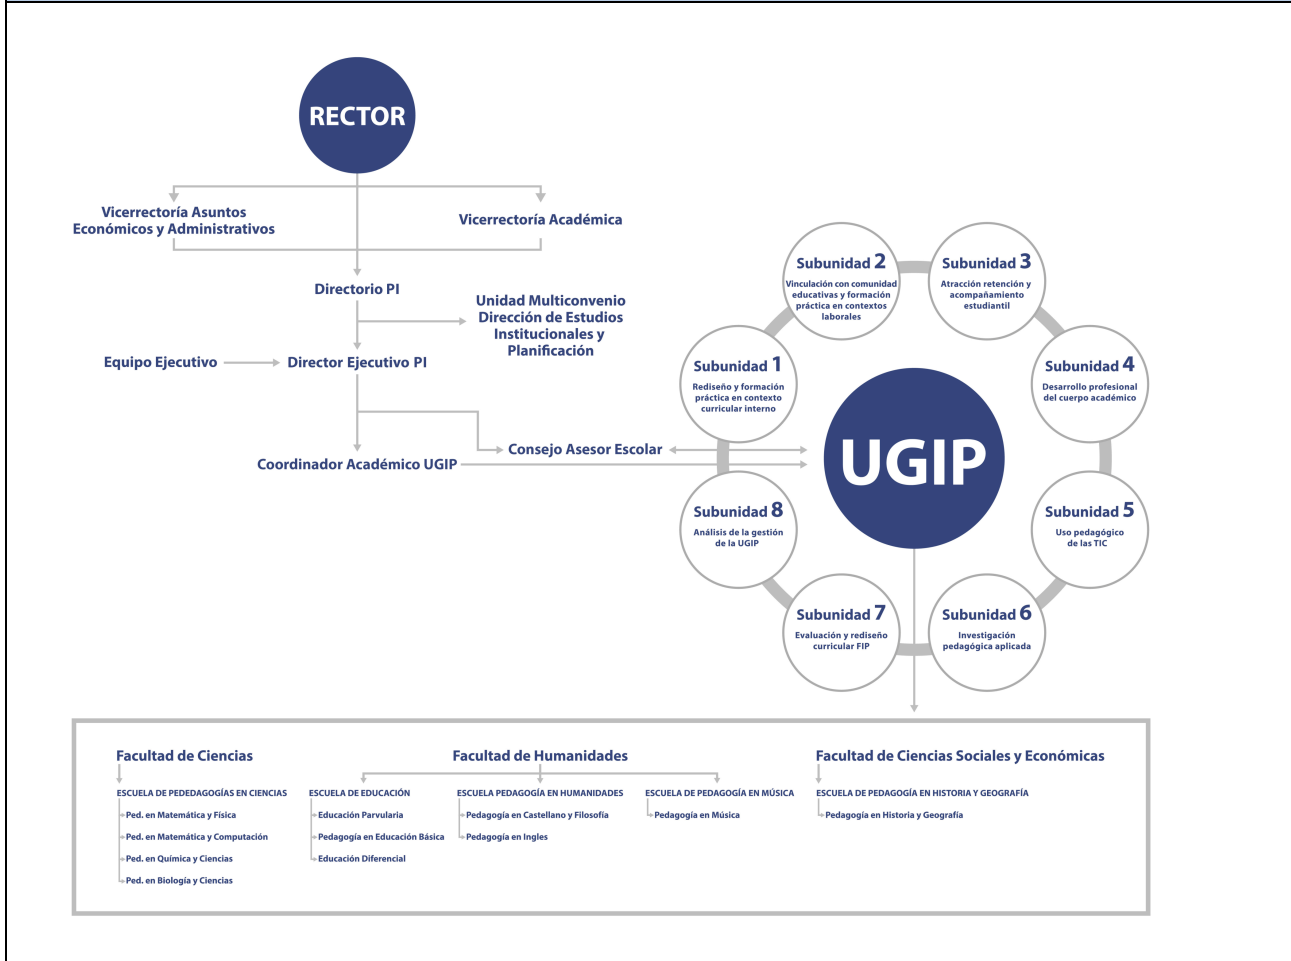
RECTOR

Vicerrectoría Asuntos Económicos y Administrativos

Vicerrectoría Académica

Directorio PI

Unidad Multiconvenio Dirección de Estudios Institucionales y Planificación

Equipo Ejecutivo

Director Ejecutivo PI

Coordinador Académico UGIP

Consejo Asesor Escolar

UGIP

Subunidad 1
Rediseño y formación práctica en contexto curricular interno

Subunidad 2
Vinculación con comunidad educativas y formación práctica en contextos laborales

Subunidad 3
Atracción retención y acompañamiento estudiantil

Subunidad 4
Desarrollo profesional del cuerpo académico

Subunidad 5
Uso pedagógico de las TIC

Subunidad 6
Investigación pedagógica aplicada

Subunidad 7
Evaluación y rediseño curricular FIP

Subunidad 8
Análisis de la gestión de la UGIP

Facultad de Ciencias
ESCUELA DE PEDEDAGOGÍAS EN CIENCIAS
Ped. en Matemática y Física
Ped. en Matemática y Computación
Ped. en Química y Ciencias
Ped. en Biología y Ciencias

Facultad de Humanidades
ESCUELA DE EDUCACIÓN
Educación Parvularia
Pedagogía en Educación Básica
Educación Diferencial

ESCUELA PEDAGOGÍA EN HUMANIDADES
Pedagogía en Castellano y Filosofía
Pedagogía en Ingles

ESCUELA DE PEDAGOGÍA EN MÚSICA
Pedagogía en Música

Facultad de Ciencias Sociales y Económicas
ESCUELA DE PEDAGOGÍA EN HISTORIA Y GEOGRAFÍA
Pedagogía en Historia y Geografía